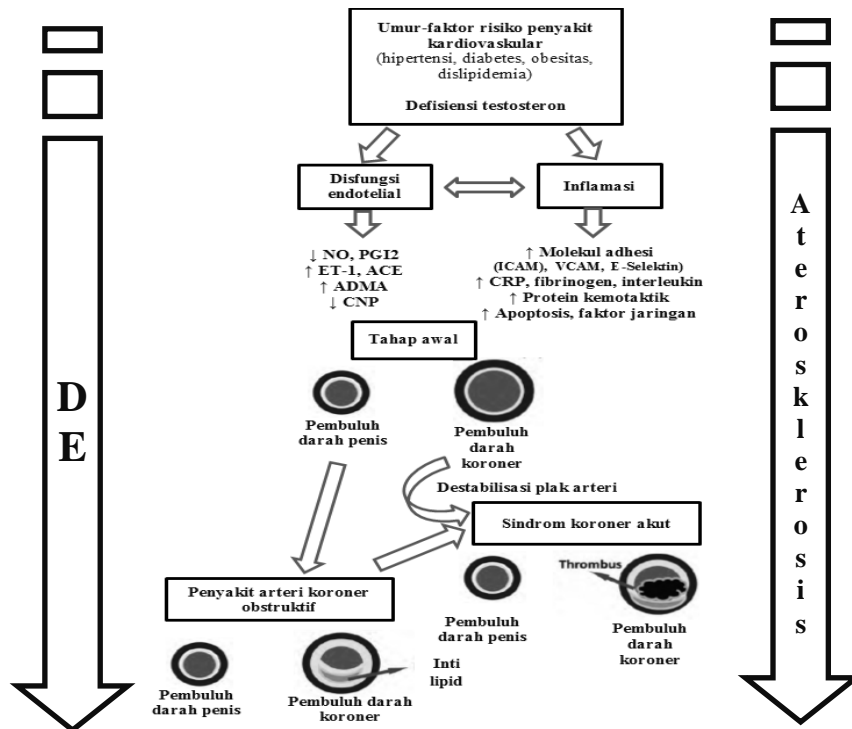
Umur-faktor risiko penyakit kardiovaskular (hipertensi, diabetes, obesitas, dislipidemia)

Defisiensi testosteron

Disfungsi endotelial

Inflamasi

↓ NO, PGI2
↑ ET-1, ACE
↑ ADMA
↓ CNP

↑ Molekul adhesi (ICAM), VCAM, E-Selektin)
↑ CRP, fibrinogen, interleukin
↑ Protein kemotaktik
↑ Apoptosis, faktor jaringan

Tahap awal

Pembuluh darah penis

Pembuluh darah koroner

Destabilisasi plak arteri

Sindrom koroner akut

Thrombus

Pembuluh darah penis

Pembuluh darah koroner

Penyakit arteri koroner obstruktif

Pembuluh darah penis

Pembuluh darah koroner

Inti lipid

D E

A t e r o s k l e r o s i s